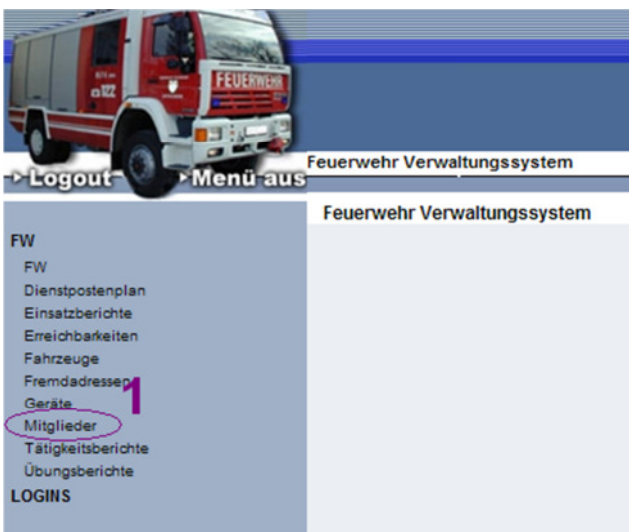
FEUERWEHR
322
Logout
Menü aus
Feuerwehr Verwaltungssystem

Feuerwehr Verwaltungssystem

FW
FW
Dienstpostenplan
Einsatzberichte
Erreichbarkeiten
Fahrzeuge
Fremdadressen
Geräte
1
Mitglieder
Tätigkeitsberichte
Übungsberichte
LOGINS